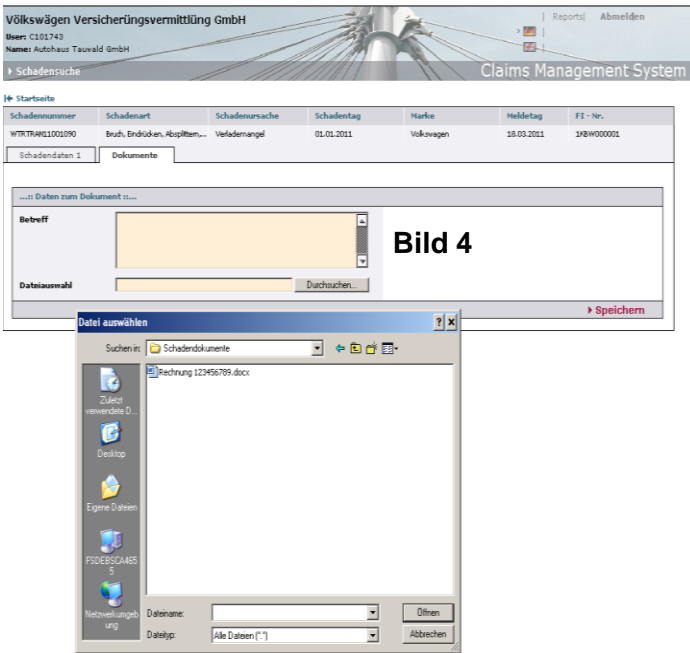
Völkswägen Versicherüngsvermittlüng GmbH
User: C101743
Name: Autohaus Tauvald GmbH

| Reports | Abmelden

▸ Schadensuche

Claims Management System

|← Startseite

| Schadennummer | Schadenart | Schadenursache | Schadentag | Marke | Meldetag | FI - Nr. |
|---|---|---|---|---|---|---|
| WTRTRAN11001090 | Bruch, Eindrücken, Absplittern,... | Verlademangel | 01.01.2011 | Volkswagen | 18.03.2011 | 1KBW000001 |

Schadendaten 1 | Dokumente

...: Daten zum Dokument ::...

Betreff

Bild 4

Dateiauswahl

Durchsuchen...

▸ Speichern

Datei auswählen

Suchen in: Schadendokumente

Rechnung 123456789.docx

Zuletzt verwendete D...

Desktop

Eigene Dateien

FSDEBSCA4655

Netzwerkumgebung

Dateiname:

Dateityp: Alle Dateien (*.*)

Öffnen

Abbrechen